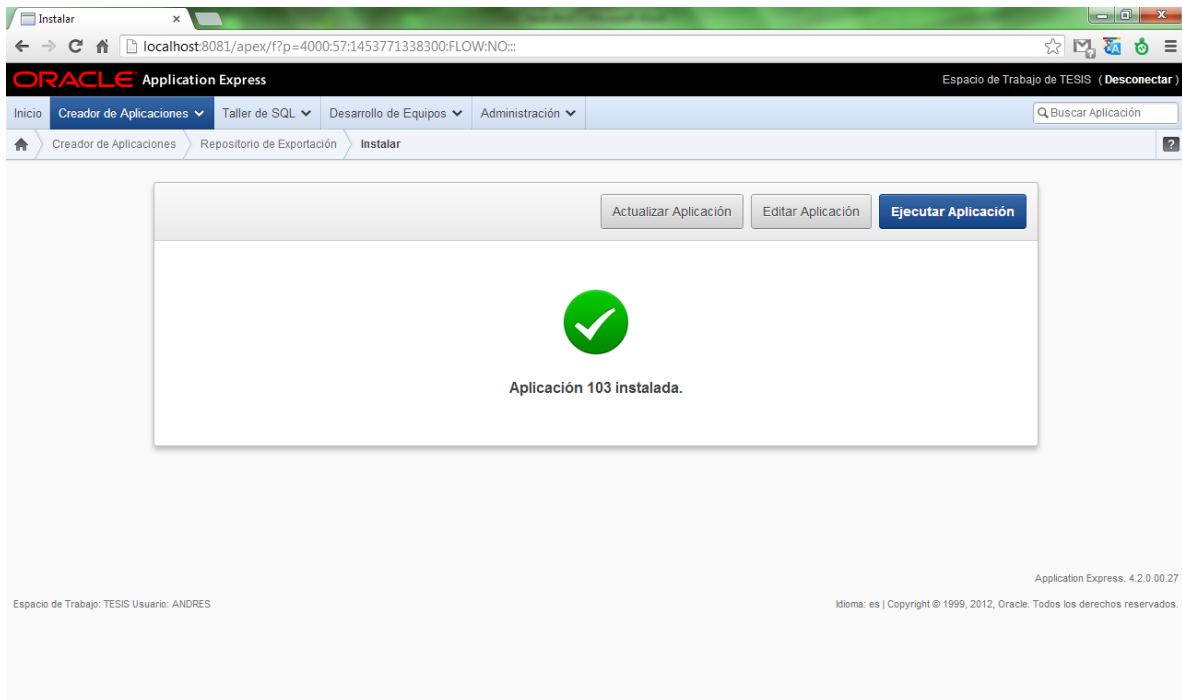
Instalar ×

localhost:8081/apex/f?p=4000:57:1453771338300:FLOW:NO:::

ORACLE Application Express

Espacio de Trabajo de TESIS ( Desconectar )

Inicio | Creador de Aplicaciones | Taller de SQL | Desarrollo de Equipos | Administración

Buscar Aplicación

Creador de Aplicaciones > Repositorio de Exportación > Instalar

?

Actualizar Aplicación | Editar Aplicación | Ejecutar Aplicación

Aplicación 103 instalada.

Application Express. 4.2.0.00.27

Espacio de Trabajo: TESIS Usuario: ANDRES

Idioma: es | Copyright © 1999, 2012, Oracle. Todos los derechos reservados.